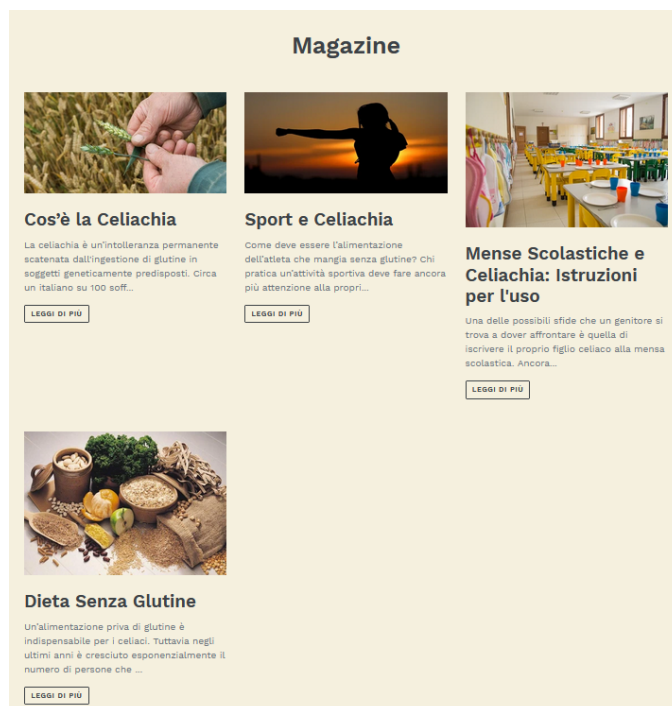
Magazine

Cos'è la Celiachia

La celiachia è un'intolleranza permanente scatenata dall'ingestione di glutine in soggetti geneticamente predisposti. Circa un italiano su 100 soff...

LEGGI DI PIÙ

Sport e Celiachia

Come deve essere l'alimentazione dell'atleta che mangia senza glutine? Chi pratica un'attività sportiva deve fare ancora più attenzione alla propri...

LEGGI DI PIÙ

Mense Scolastiche e Celiachia: Istruzioni per l'uso

Una delle possibili sfide che un genitore si trova a dover affrontare è quella di iscrivere il proprio figlio celiaco alla mensa scolastica. Ancora...

LEGGI DI PIÙ

Dieta Senza Glutine

Un'alimentazione priva di glutine è indispensabile per i celiaci. Tuttavia negli ultimi anni è cresciuto esponenzialmente il numero di persone che ...

LEGGI DI PIÙ